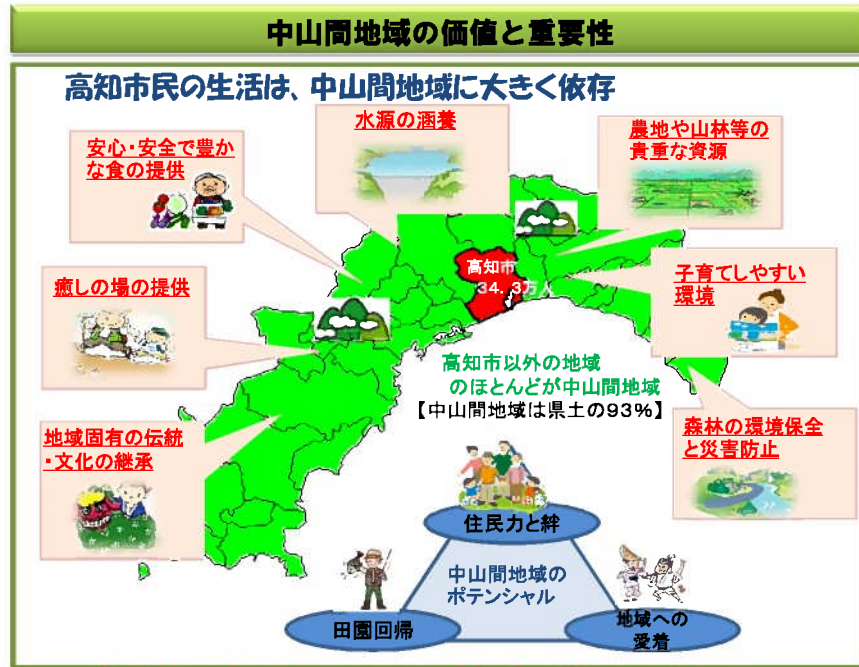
中山間地域の価値と重要性

高知市民の生活は、中山間地域に大きく依存

安心・安全で豊かな食の提供

水源の涵養

農地や山林等の貴重な資源

癒しの場の提供

高知市
34.3万人

子育てしやすい環境

高知市以外の地域のほとんどが中山間地域
【中山間地域は県土の93%】

地域固有の伝統・文化の継承

森林の環境保全と災害防止

住民力と絆

中山間地域のポテンシャル

田園回帰

地域への愛着